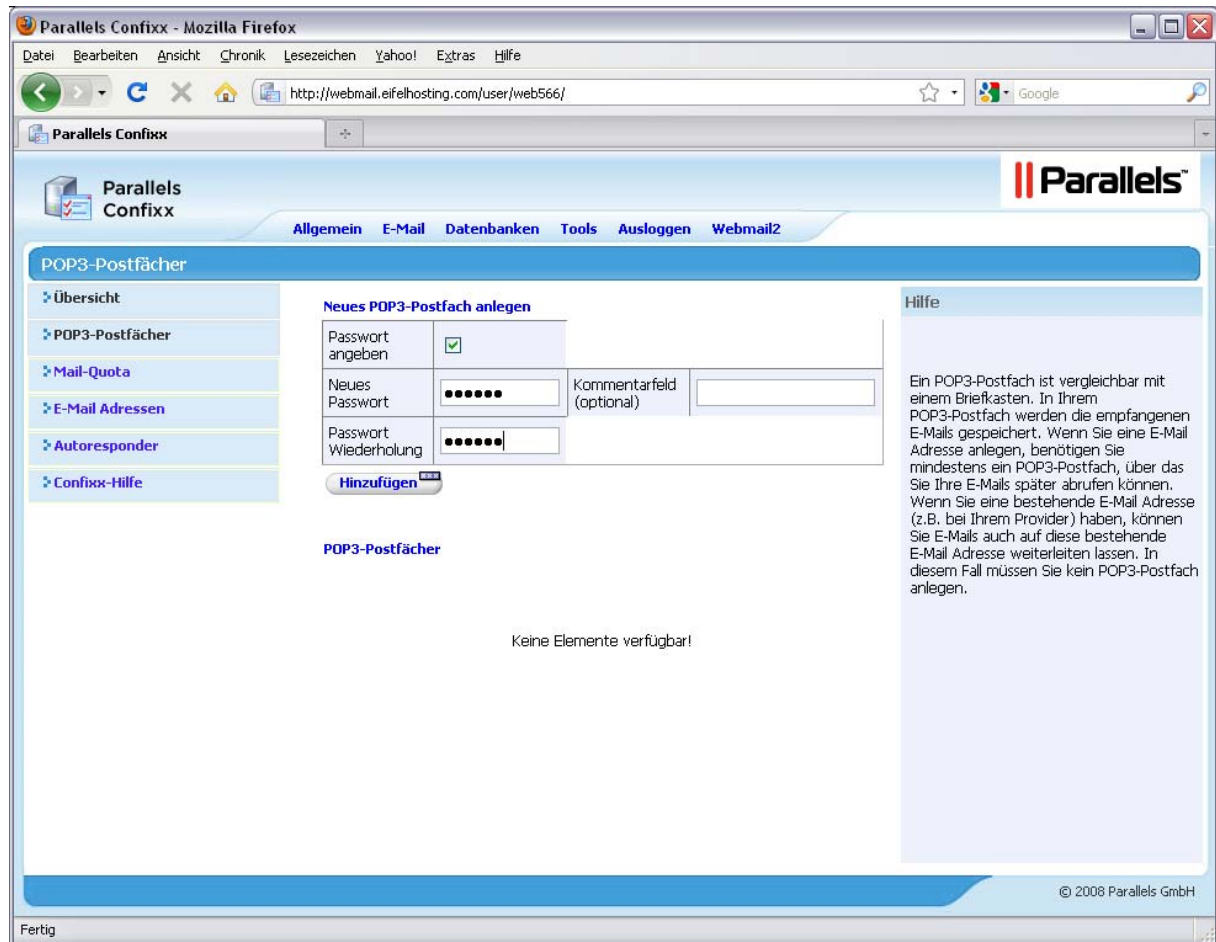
Parallels Confixx - Mozilla Firefox

Datei Bearbeiten Ansicht Chronik Lesezeichen Yahoo! Extras Hilfe

http://webmail.eifelhosting.com/user/web566/

Google

Parallels Confixx

Parallels Confixx

Parallels

Allgemein E-Mail Datenbanken Tools Ausloggen Webmail2

POP3-Postfächer

Übersicht
POP3-Postfächer
Mail-Quota
E-Mail Adressen
Autoresponder
Confixx-Hilfe

Neues POP3-Postfach anlegen

| Passwort angeben | ☑ | | |
|---|---|---|---|
| Neues Passwort | •••••• | Kommentarfeld (optional) | |
| Passwort Wiederholung | •••••• | | |

Hinzufügen

POP3-Postfächer

Keine Elemente verfügbar!

Hilfe

Ein POP3-Postfach ist vergleichbar mit einem Briefkasten. In Ihrem POP3-Postfach werden die empfangenen E-Mails gespeichert. Wenn Sie eine E-Mail Adresse anlegen, benötigen Sie mindestens ein POP3-Postfach, über das Sie Ihre E-Mails später abrufen können. Wenn Sie eine bestehende E-Mail Adresse (z.B. bei Ihrem Provider) haben, können Sie E-Mails auch auf diese bestehende E-Mail Adresse weiterleiten lassen. In diesem Fall müssen Sie kein POP3-Postfach anlegen.

© 2008 Parallels GmbH

Fertig